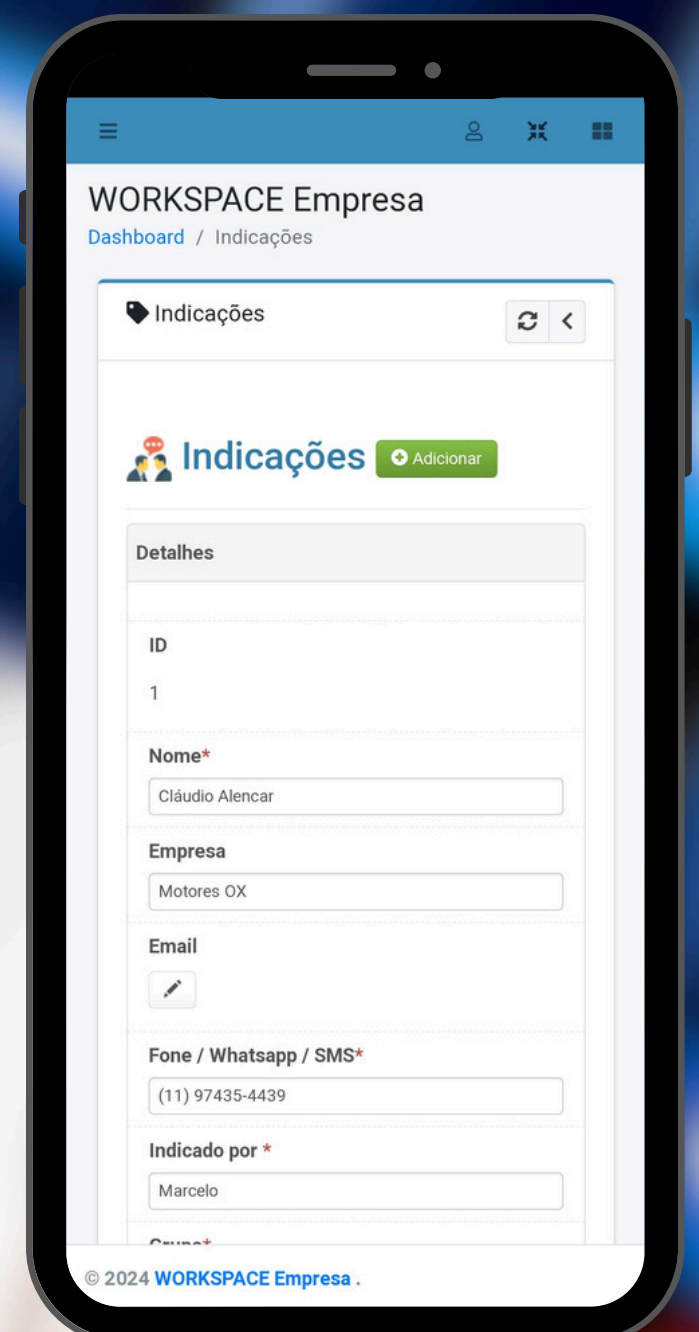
WORKSPACE Empresa

Dashboard / Indicações

Indicações

Indicações Adicionar

Detalhes

ID

1

Nome*

Cláudio Alencar

Empresa

Motores OX

Email

Fone / Whatsapp / SMS*

(11) 97435-4439

Indicado por *

Marcelo

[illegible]

© 2024 WORKSPACE Empresa .